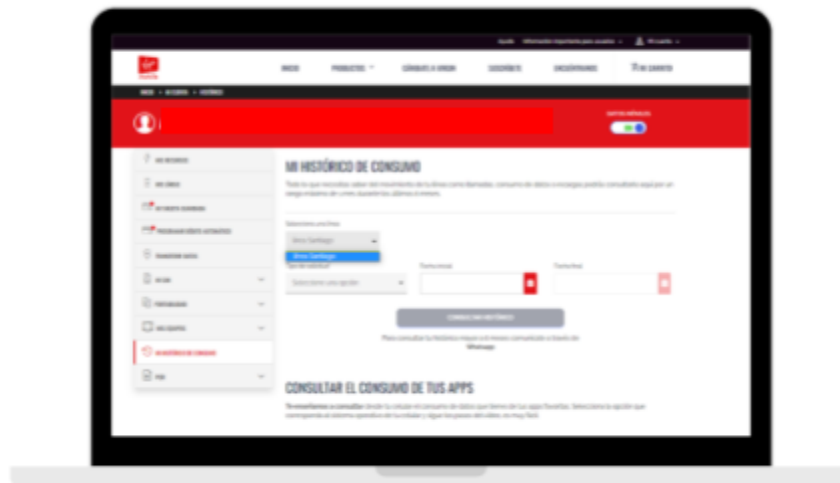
Ayuda Información importante para usuarios Mi cuenta

INICIO PRODUCTOS CÁMBIATE A VIRGIN DESCÚBRETE ENCUÉNTRANOS MI CARRITO

INICIO > MI CUENTA > HISTÓRICO

DATOS MÓVILES

MIS RECURSOS
MIS LÍNEAS
MI FACTURA
PROGRAMAR CRÉDITO AUTOMÁTICO
TRANSFERIR SALDO
MI SIM
PORTABILIDAD
MIS EQUIPOS
MI HISTÓRICO DE CONSUMO
PDF

MI HISTÓRICO DE CONSUMO

Todo lo que necesitas saber del movimiento de tu línea como llamadas, consumo de datos o recargas, podrás consultarlo aquí por un rango máximo de 3 meses (cuarenta días últimos o 6 meses).

Selecciona una línea
Otros Santiago
Otros Santiago

Tipo de solicitud
Selecciona una opción
Fecha inicial
Fecha final

CONSULTAR HISTÓRICO

Para consultar tu histórico mayor a 6 meses comunícate a través de Whatsapp

CONSULTAR EL CONSUMO DE TUS APPS

Te enseñamos a consultar desde tu celular el consumo de datos que tienes de tus apps favoritas. Selecciona la opción que corresponde al sistema operativo de tu celular y sigue los pasos del video, es muy fácil.